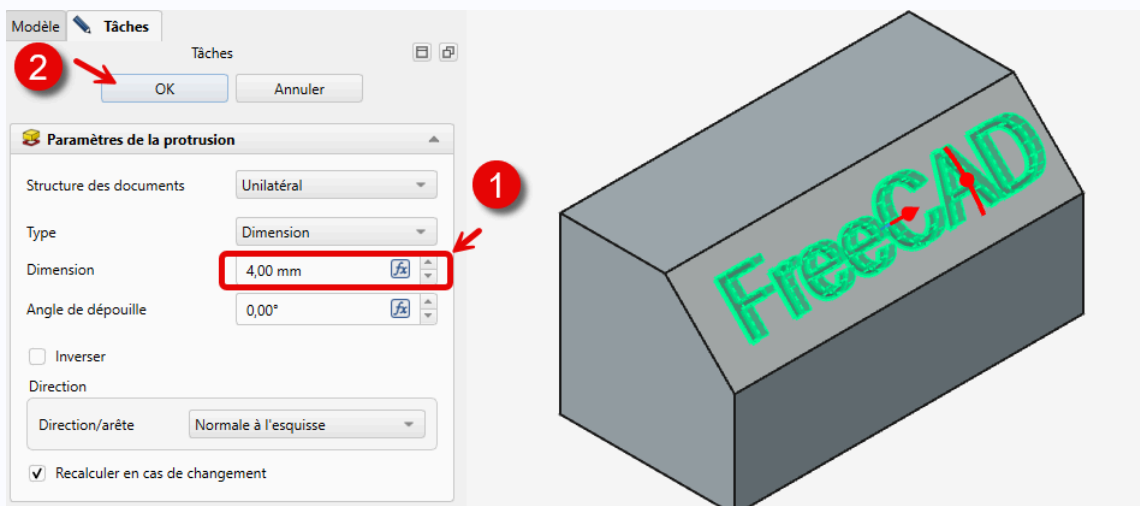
Modèle Tâches

Tâches

2

OK

Annuler

Paramètres de la protrusion

1

Structure des documents
Unilatéral

Type
Dimension

Dimension
4,00 mm

Angle de dépouille
0,00°

Inverser

Direction

Direction/arête
Normale à l'esquisse

Recalculer en cas de changement

FreeCAD